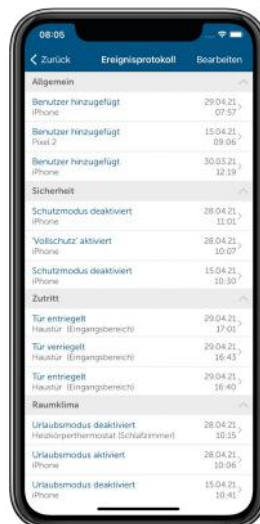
08:05

< Zurück Ereignisprotokoll Bearbeiten

Allgemein

Benutzer hinzugefügt
iPhone
29.04.21
07:57

Benutzer hinzugefügt
Pixel 2
15.04.21
09:06

Benutzer hinzugefügt
iPhone
30.03.21
12:19

Sicherheit

Schutzmodus deaktiviert
iPhone
28.04.21
11:01

'Vollschutz' aktiviert
iPhone
28.04.21
10:07

Schutzmodus deaktiviert
iPhone
15.04.21
10:30

Zutritt

Tür entriegelt
Haustür (Eingangsbereich)
29.04.21
17:01

Tür verriegelt
Haustür (Eingangsbereich)
29.04.21
16:43

Tür entriegelt
Haustür (Eingangsbereich)
29.04.21
16:40

Raumklima

Urlaubsmodus deaktiviert
Heizkörperthermostat (Schlafzimmer)
28.04.21
10:15

Urlaubsmodus aktiviert
iPhone
28.04.21
10:06

Urlaubsmodus deaktiviert
iPhone
15.04.21
10:41